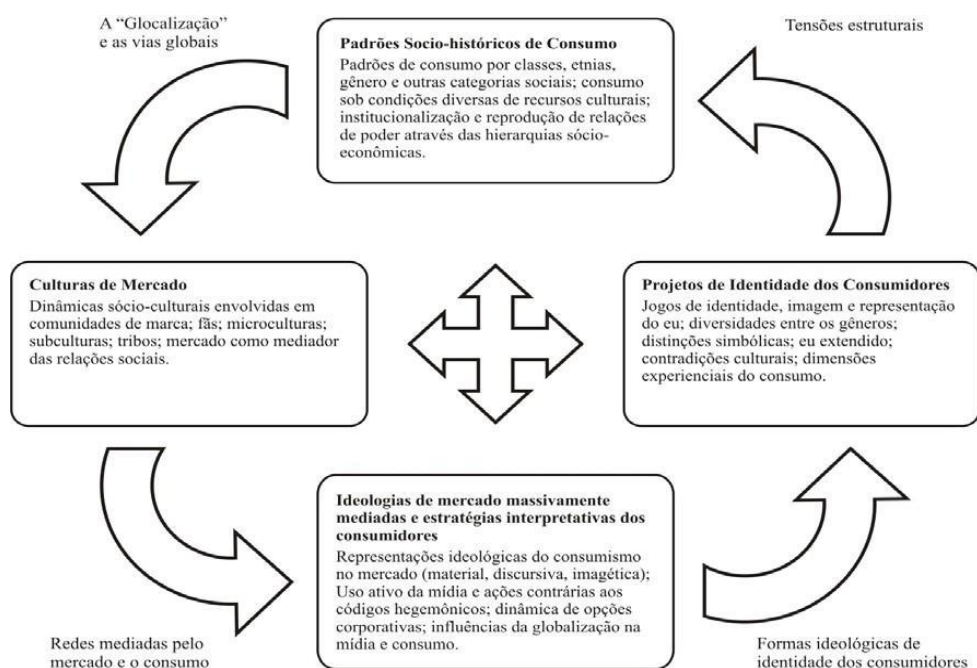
A "Glocalização" e as vias globais

Padrões Socio-históricos de Consumo
Padrões de consumo por classes, etnias, gênero e outras categorias sociais; consumo sob condições diversas de recursos culturais; institucionalização e reprodução de relações de poder através das hierarquias sócio-econômicas.

Tensões estruturais

Culturas de Mercado
Dinâmicas sócio-culturais envolvidas em comunidades de marca; fãs; microculturas; subculturas; tribos; mercado como mediador das relações sociais.

Projetos de Identidade dos Consumidores
Jogos de identidade, imagem e representação do eu; diversidades entre os gêneros; distinções simbólicas; eu extendido; contradições culturais; dimensões experienciais do consumo.

Ideologias de mercado massivamente mediadas e estratégias interpretativas dos consumidores
Representações ideológicas do consumismo no mercado (material, discursiva, imagética); Uso ativo da mídia e ações contrárias aos códigos hegemônicos; dinâmica de opções corporativas; influências da globalização na mídia e consumo.

Redes mediadas pelo mercado e o consumo

Formas ideológicas de identidade dos consumidores